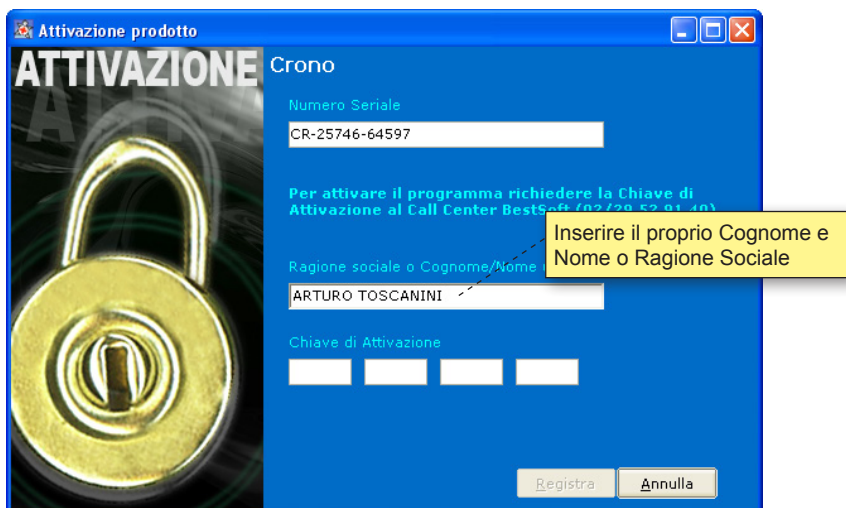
Attivazione prodotto

ATTIVAZIONE

Crono

Numero Seriale

CR-25746-64597

Per attivare il programma richiedere la Chiave di Attivazione al Call Center BestSoft (02/29.52.91.40)

Inserire il proprio Cognome e Nome o Ragione Sociale

Ragione sociale o Cognome/Nome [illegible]

ARTURO TOSCANINI

Chiave di Attivazione

Registra

Annulla